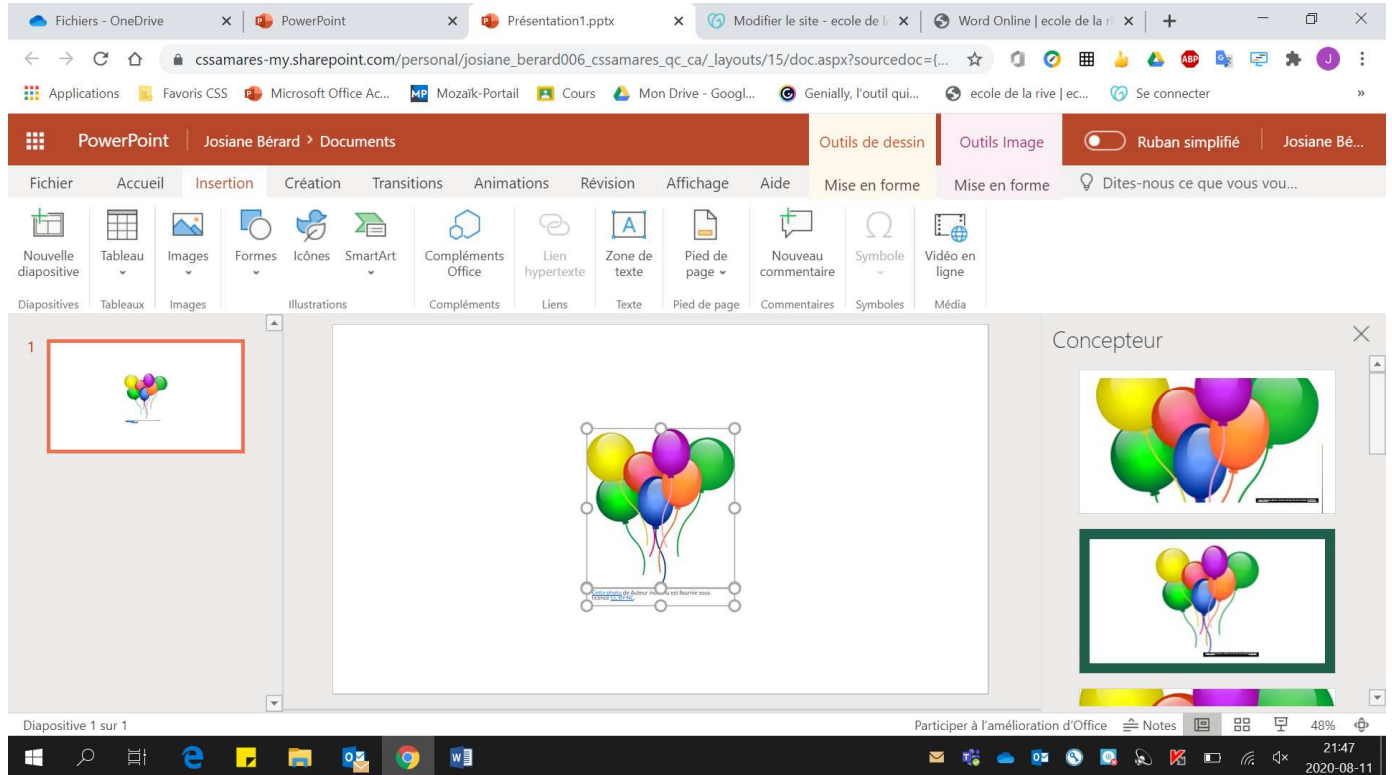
Fichiers - OneDrive × PowerPoint × Présentation1.pptx × Modifier le site - ecole de l × Word Online | ecole de la ri × +

cssamares-my.sharepoint.com/personal/josiane_berard006_cssamares_qc_ca/_layouts/15/doc.aspx?sourcedoc={...

Applications Favoris CSS Microsoft Office Ac... Mozaïk-Portail Cours Mon Drive - Googl... Genially, l'outil qui... ecole de la rive | ec... Se connecter

PowerPoint Josiane Bérard > Documents Outils de dessin Outils Image Ruban simplifié Josiane Bé...

Fichier Accueil Insertion Création Transitions Animations Révision Affichage Aide Mise en forme Mise en forme Dites-nous ce que vous vou...

Nouvelle diapositive Tableau Images Formes Icônes SmartArt Compléments Office Lien hypertexte Zone de texte Pied de page Nouveau commentaire Symbole Vidéo en ligne

Diapositives Tableaux Images Illustrations Compléments Liens Texte Pied de page Commentaires Symboles Média

1

Concepteur

Cette photo de Auteur inconnu est fournie sous licence CC BY-NC

Diapositive 1 sur 1 Participer à l'amélioration d'Office Notes 48%

21:47
2020-08-11